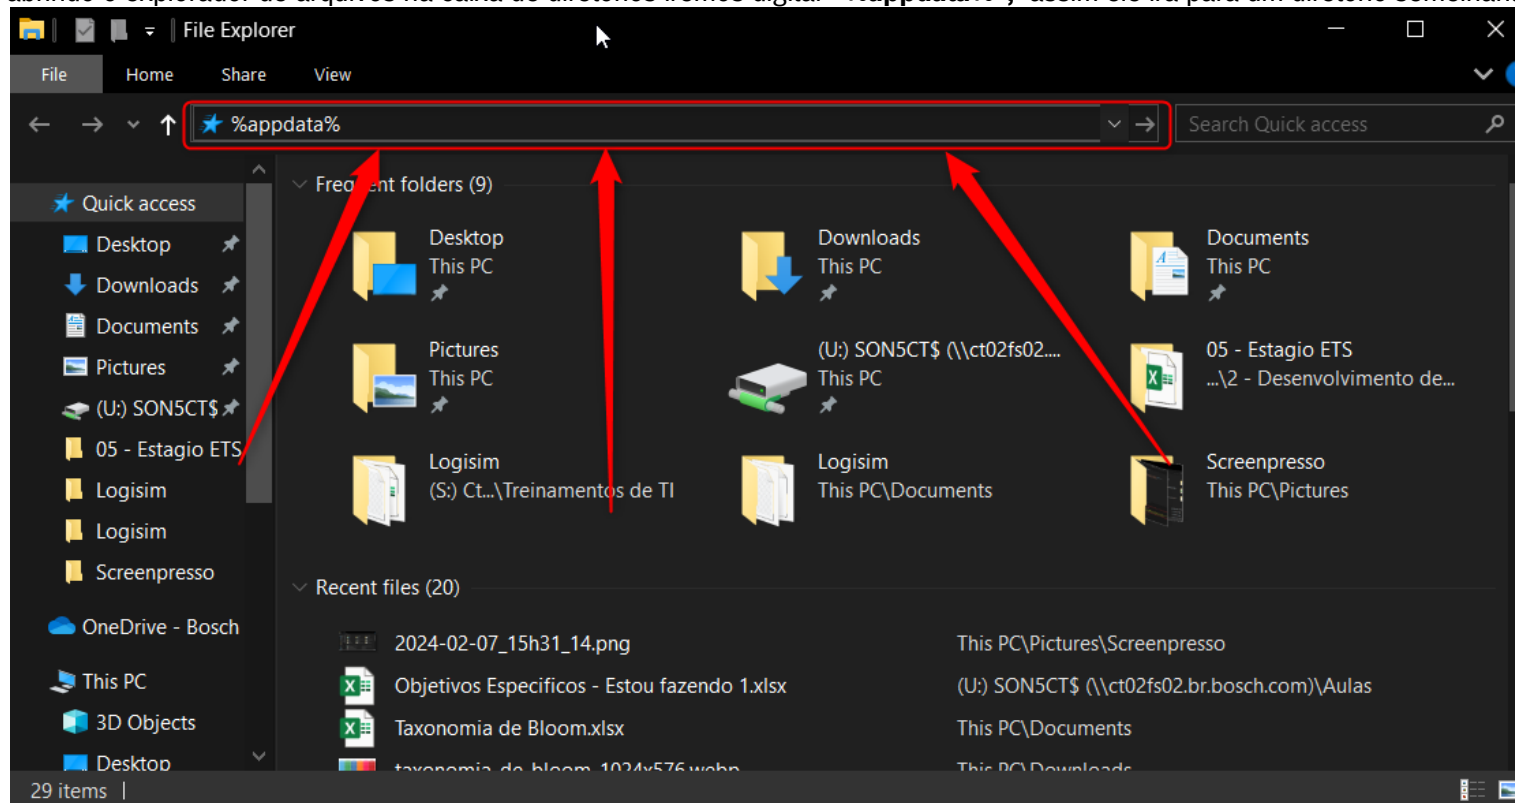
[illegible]

File Explorer

File Home Share View

%appdata%

Search Quick access

Quick access
Desktop
Downloads
Documents
Pictures
(U:) SON5CT$
05 - Estagio ETS
Logisim
Logisim
Screenpresso

OneDrive - Bosch

This PC
3D Objects
Desktop

Freq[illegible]nt folders (9)

Desktop
This PC

Downloads
This PC

Documents
This PC

Pictures
This PC

(U:) SON5CT$ (\\ct02fs02....
This PC

05 - Estagio ETS
...\2 - Desenvolvimento de...

Logisim
(S:) Ct...\Treinamentos de TI

Logisim
This PC\Documents

Screenpresso
This PC\Pictures

Recent files (20)

| | |
|---|---|
| 2024-02-07_15h31_14.png | This PC\Pictures\Screenpresso |
| Objetivos Especificos - Estou fazendo 1.xlsx | (U:) SON5CT$ (\\ct02fs02.br.bosch.com)\Aulas |
| Taxonomia de Bloom.xlsx | This PC\Documents |
| taxonomia-de-bloom-1024x576.webp | This PC\Downloads |

29 items |